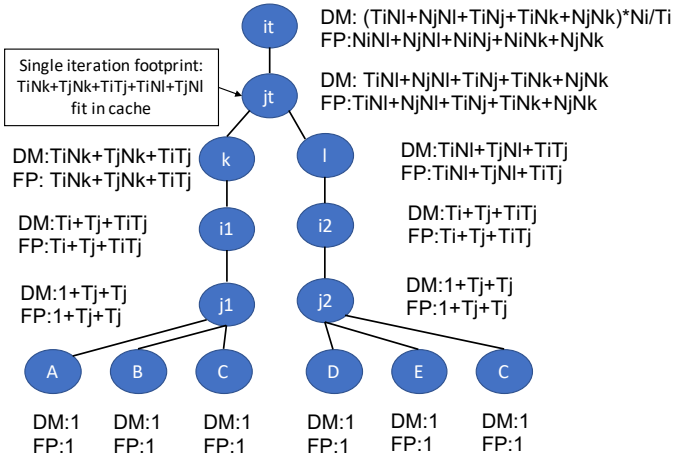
it

DM: (TiNl+NjNl+TiNj+TiNk+NjNk)*Ni/Ti
FP:NiNl+NjNl+NiNj+NiNk+NjNk

Single iteration footprint: TiNk+TjNk+TiTj+TiNl+TjNl fit in cache

jt

DM: TiNl+NjNl+TiNj+TiNk+NjNk
FP:TiNl+NjNl+TiNj+TiNk+NjNk

k

DM:TiNk+TjNk+TiTj
FP: TiNk+TjNk+TiTj

l

DM:TiNl+TjNl+TiTj
FP:TiNl+TjNl+TiTj

i1

DM:Ti+Tj+TiTj
FP:Ti+Tj+TiTj

i2

DM:Ti+Tj+TiTj
FP:Ti+Tj+TiTj

j1

DM:1+Tj+Tj
FP:1+Tj+Tj

j2

DM:1+Tj+Tj
FP:1+Tj+Tj

A B C D E C

DM:1
FP:1

DM:1
FP:1

DM:1
FP:1

DM:1
FP:1

DM:1
FP:1

DM:1
FP:1